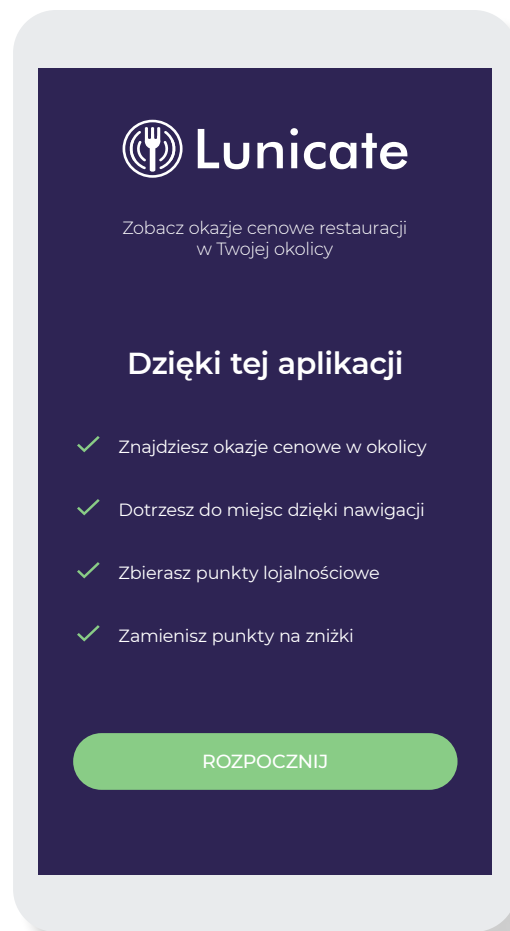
Lunicate

Zobacz okazje cenowe restauracji w Twojej okolicy

Dzięki tej aplikacji

Znajdziesz okazje cenowe w okolicy

Dotrzesz do miejsc dzięki nawigacji

Zbierasz punkty lojalnościowe

Zamienisz punkty na zniżki

ROZPOCZNIJ